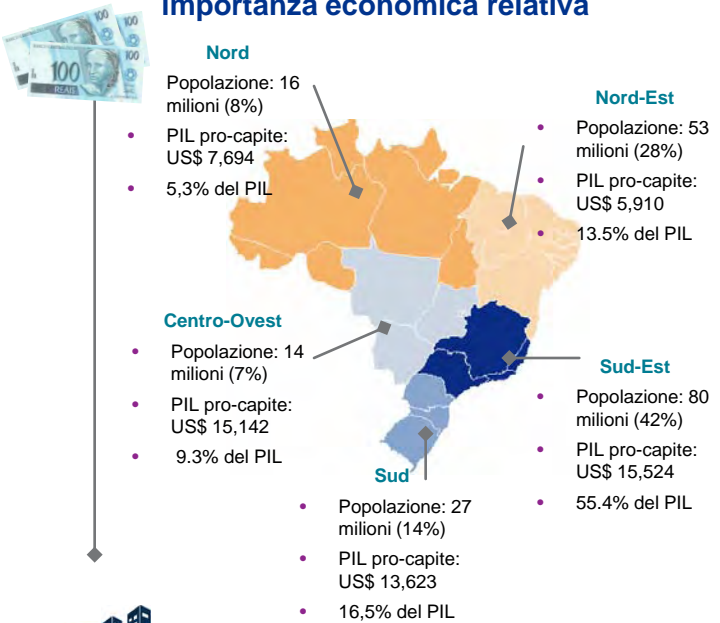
Importanza economica relativa

100 100 100 REAIS

Nord

Popolazione: 16 milioni (8%)

- PIL pro-capite: US$ 7,694
- 5,3% del PIL

Nord-Est

- Popolazione: 53 milioni (28%)
- PIL pro-capite: US$ 5,910
- 13.5% del PIL

Centro-Ovest

- Popolazione: 14 milioni (7%)
- PIL pro-capite: US$ 15,142
- 9.3% del PIL

Sud-Est

- Popolazione: 80 milioni (42%)
- PIL pro-capite: US$ 15,524
- 55.4% del PIL

Sud

- Popolazione: 27 milioni (14%)
- PIL pro-capite: US$ 13,623
- 16,5% del PIL